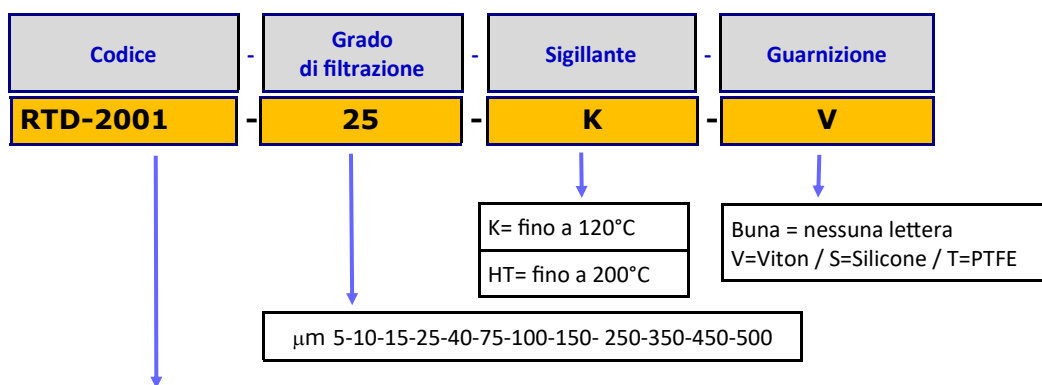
| Codice | - | Grado di filtrazione | - | Sigillante | - | Guarnizione |
|---|---|---|---|---|---|---|
| RTD-2001 | - | 25 | - | K | - | V |

K= fino a 120°C

HT= fino a 200°C

Buna = nessuna lettera
V=Viton / S=Silicone / T=PTFE

μm 5-10-15-25-40-75-100-150- 250-350-450-500